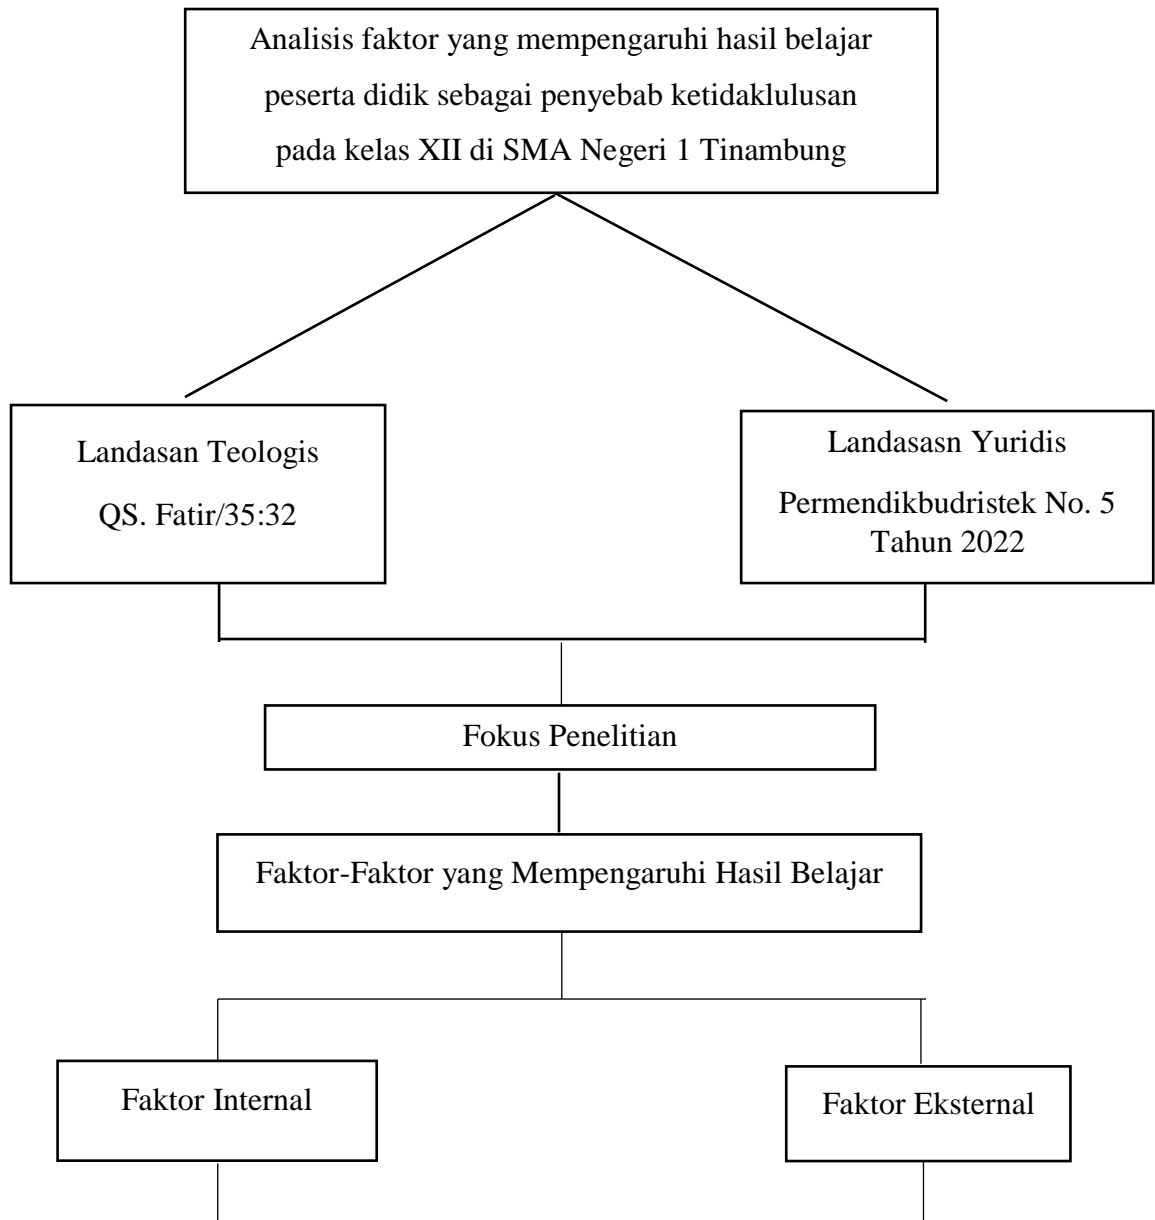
Analisis faktor yang mempengaruhi hasil belajar peserta didik sebagai penyebab ketidaklulusan pada kelas XII di SMA Negeri 1 Tinambung

Landasan Teologis

QS. Fatir/35:32

Landasasn Yuridis

Permendikbudristek No. 5 Tahun 2022

Fokus Penelitian

Faktor-Faktor yang Mempengaruhi Hasil Belajar

Faktor Internal

Faktor Eksternal